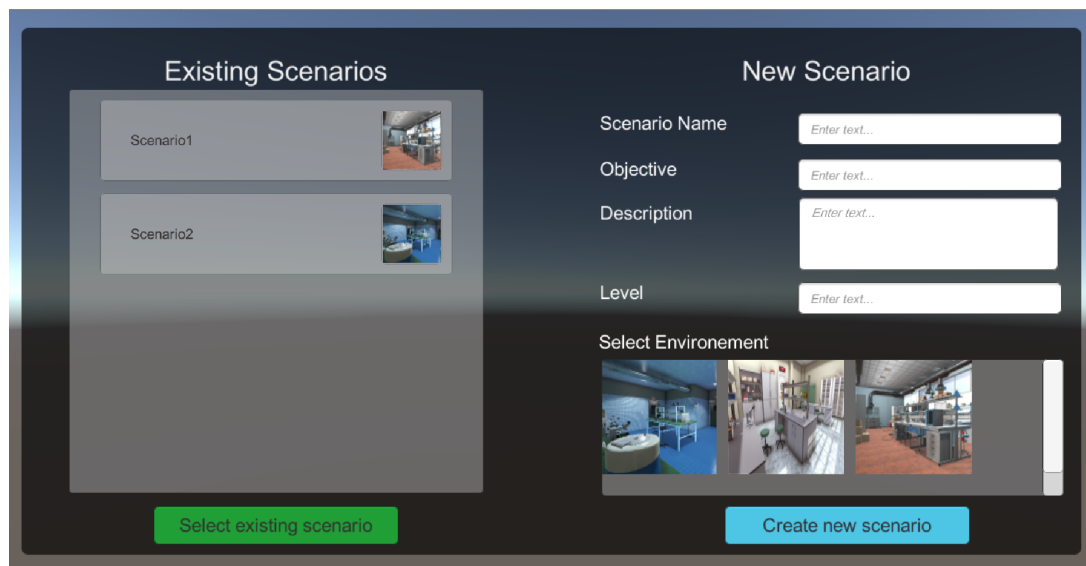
Existing Scenarios

Scenario1

Scenario2

Select existing scenario

New Scenario

Scenario Name

Enter text...

Objective

Enter text...

Description

Enter text...

Level

Enter text...

Select Environement

Create new scenario